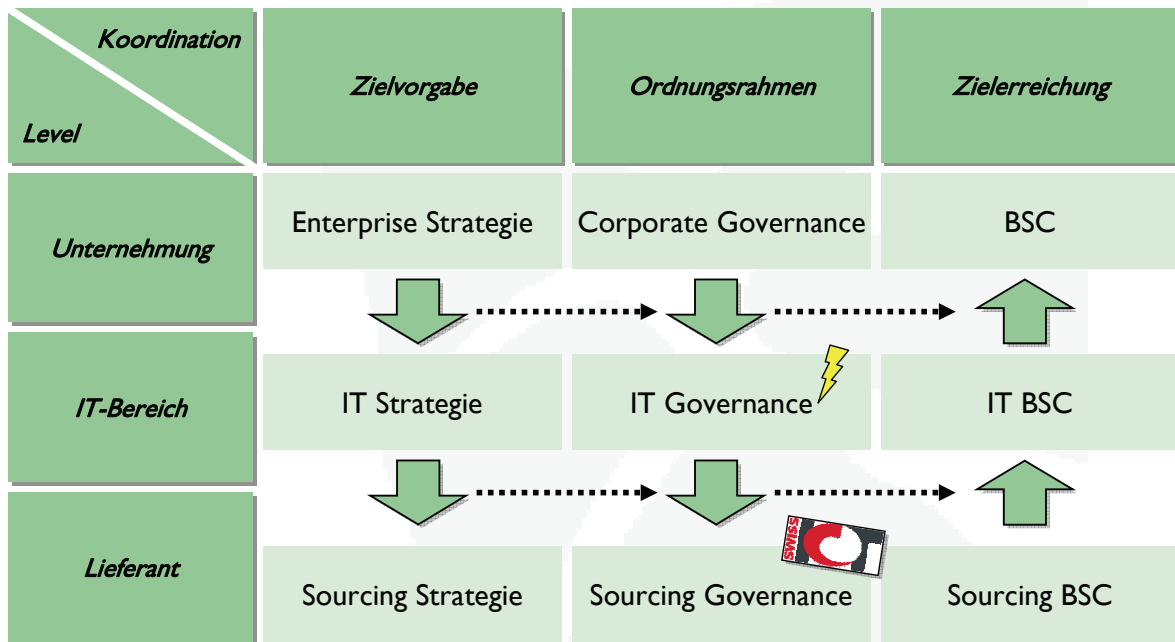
| Koordination / Level | Zielvorgabe | Ordnungsrahmen | Zielerreichung |
|---|---|---|---|
| Unternehmung | Enterprise Strategie | Corporate Governance | BSC |
| IT-Bereich | IT Strategie | IT Governance | IT BSC |
| Lieferant | Sourcing Strategie | Sourcing Governance | Sourcing BSC |

SWISS